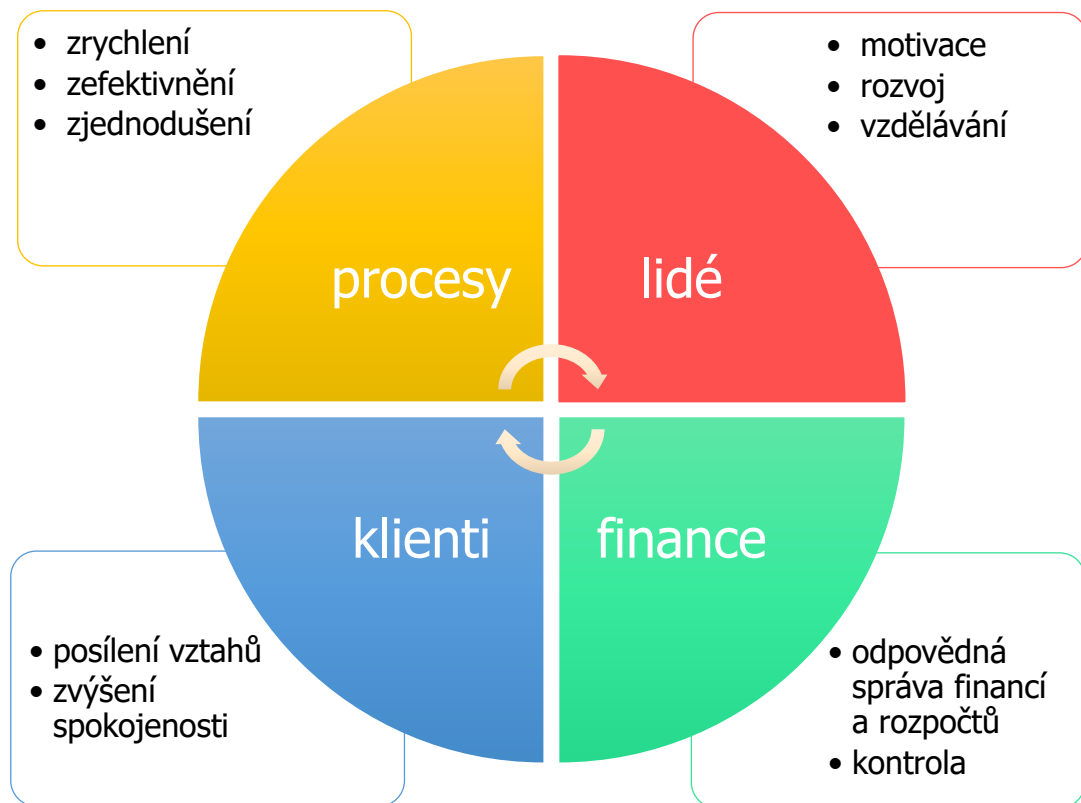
- zrychlení
- zefektivnění
- zjednodušení

- motivace
- rozvoj
- vzdělávání

procesy

lidé

klienti

finance

- posílení vztahů
- zvýšení spokojenosti

- odpovědná správa financí a rozpočtů
- kontrola